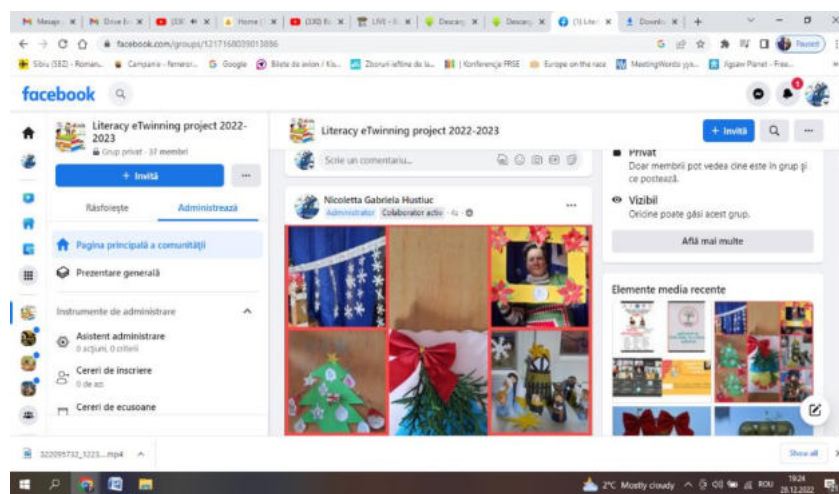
Mesaje | Drive | (33) | Home | (33) | LIVE | Descarc | Descarc | (1) Liter | Downlo | +

facebook.com/groups/1217168039013886

Sibiu (SBZ) - Roman... | Campanie - fenomen... | Google | Bilete de avion / Kiu... | Zboruri ieftine de la... | Konferencja FRSE | Europe on the race | MeetingWords sys... | Agsaw Planet - Free...

facebook

Literacy eTwinning project 2022-2023
Grup privat · 37 membri

+ Invită

Răsfoiește | Administrează

Pagina principală a comunității

Prezentare generală

Instrumente de administrare

Asistent administrare
0 acțiuni, 0 criterii

Cereri de înscriere
0 de azi

Cereri de ecusoane

Literacy eTwinning project 2022-2023

+ Invită

Scrie un comentariu...

Nicoletta Gabriela Hustiuc
Administrator · Colaborator activ · 4z

Privat
Doar membrii pot vedea cine este în grup și ce postează.

Vizibil
Oricine poate găsi acest grup.

Află mai multe

Elemente media recente

322095732_1223....mp4

Show all

2°C Mostly cloudy · ROU · 19:24 · 28.12.2022